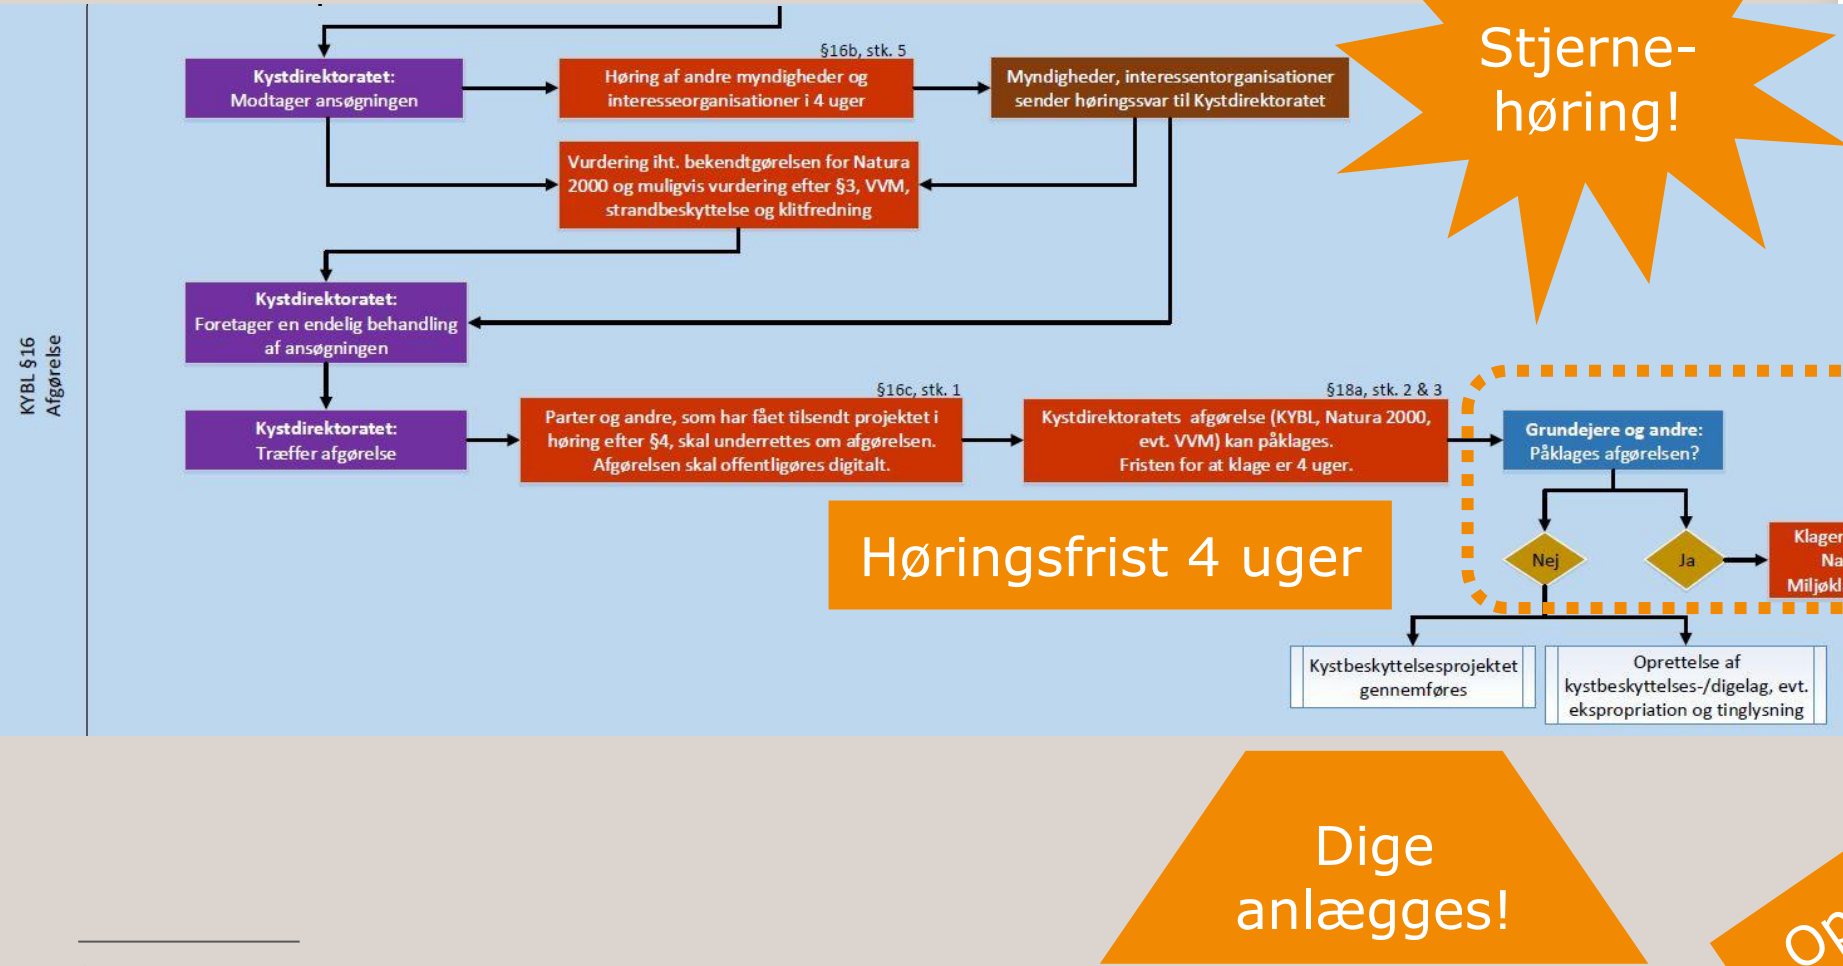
KYBL §16
Afgørelse

Kystdirektoratet:
Modtager ansøgningen

§16b, stk. 5

Høring af andre myndigheder og interesseorganisationer i 4 uger

Myndigheder, interessentorganisationer sender høringssvar til Kystdirektoratet

Stjerne-høring!

Vurdering iht. bekendtgørelsen for Natura 2000 og muligvis vurdering efter §3, VVM, strandbeskyttelse og klitfredning

Kystdirektoratet:
Foretager en endelig behandling af ansøgningen

Kystdirektoratet:
Træffer afgørelse

§16c, stk. 1

Parter og andre, som har fået tilsendt projektet i høring efter §4, skal underrettes om afgørelsen. Afgørelsen skal offentligøres digitalt.

§18a, stk. 2 & 3

Kystdirektoratets afgørelse (KYBL, Natura 2000, evt. VVM) kan påklages. Fristen for at klage er 4 uger.

Grundejere og andre:
Påklages afgørelsen?

Høringsfrist 4 uger

Nej

Ja

Klage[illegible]
Na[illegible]
Miljøkl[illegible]

Kystbeskyttelsesprojektet gennemføres

Oprettelse af kystbeskyttelses-/digelag, evt. ekspropriation og tinglysning

Dige anlægges!

Op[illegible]